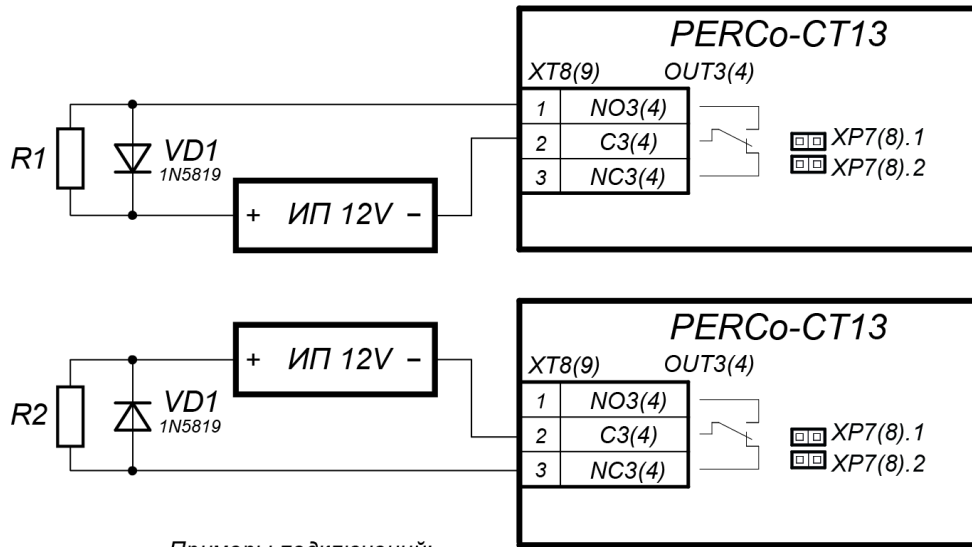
PERCo-CT13

XT8(9) OUT3(4)

| 1 | NO3(4) |
|---|---|
| 2 | C3(4) |
| 3 | NC3(4) |

XP7(8).1
XP7(8).2

R1

VD1
1N5819

+ ИП 12V −

PERCo-CT13

XT8(9) OUT3(4)

| 1 | NO3(4) |
|---|---|
| 2 | C3(4) |
| 3 | NC3(4) |

XP7(8).1
XP7(8).2

+ ИП 12V −

R2

VD1
1N5819

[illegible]